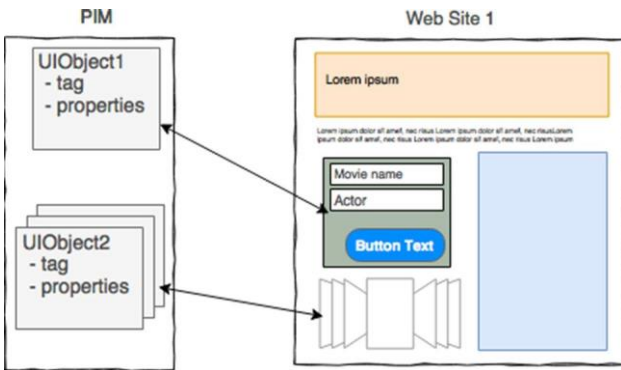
PIM

UIObject1
- tag
- properties

UIObject2
- tag
- properties

Web Site 1

Lorem ipsum

Lorem ipsum dolor sit amet, nec risus Lorem ipsum dolor sit amet, nec risusLorem ipsum dolor sit amet, nec risus Lorem ipsum dolor sit amet, nec risus Lorem ipsum

Movie name

Actor

Button Text